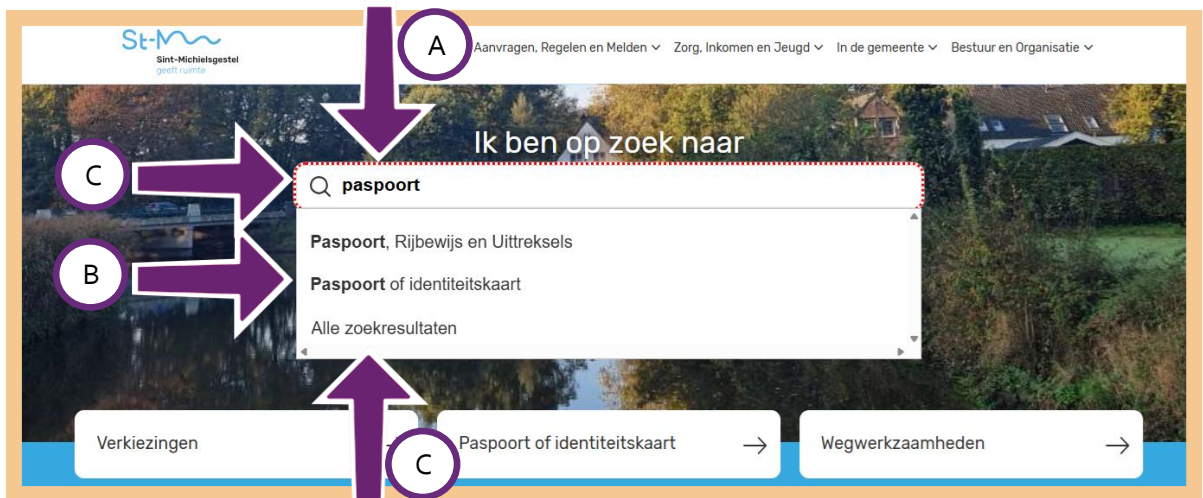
St-M

Sint-Michielsgestel
geeft ruimte

A

Aanvragen, Regelen en Melden ⌄ Zorg, Inkomen en Jeugd ⌄ In de gemeente ⌄ Bestuur en Organisatie ⌄

Ik ben op zoek naar

C

paspoort

Paspoort, Rijbewijs en Uittreksels

B

Paspoort of identiteitskaart

Alle zoekresultaten

Verkiezingen

C

Paspoort of identiteitskaart →

Wegwerkzaamheden →